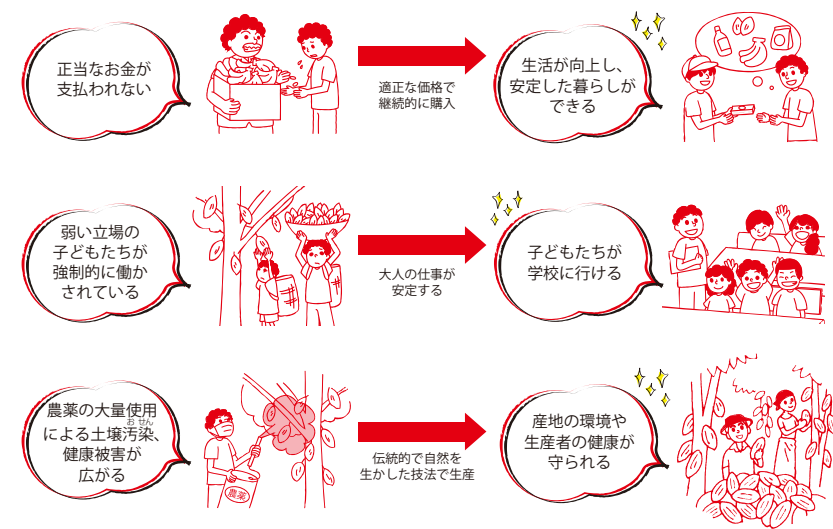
正当なお金が支払われない

適正な価格で継続的に購入

生活が向上し、安定した暮らしができる

弱い立場の子どもたちが強制的に働かされている

大人の仕事が安定する

子どもたちが学校に行ける

農薬の大量使用による土壌汚染、健康被害が広がる

伝統的で自然を生かした技法で生産

産地の環境や生産者の健康が守られる

農薬